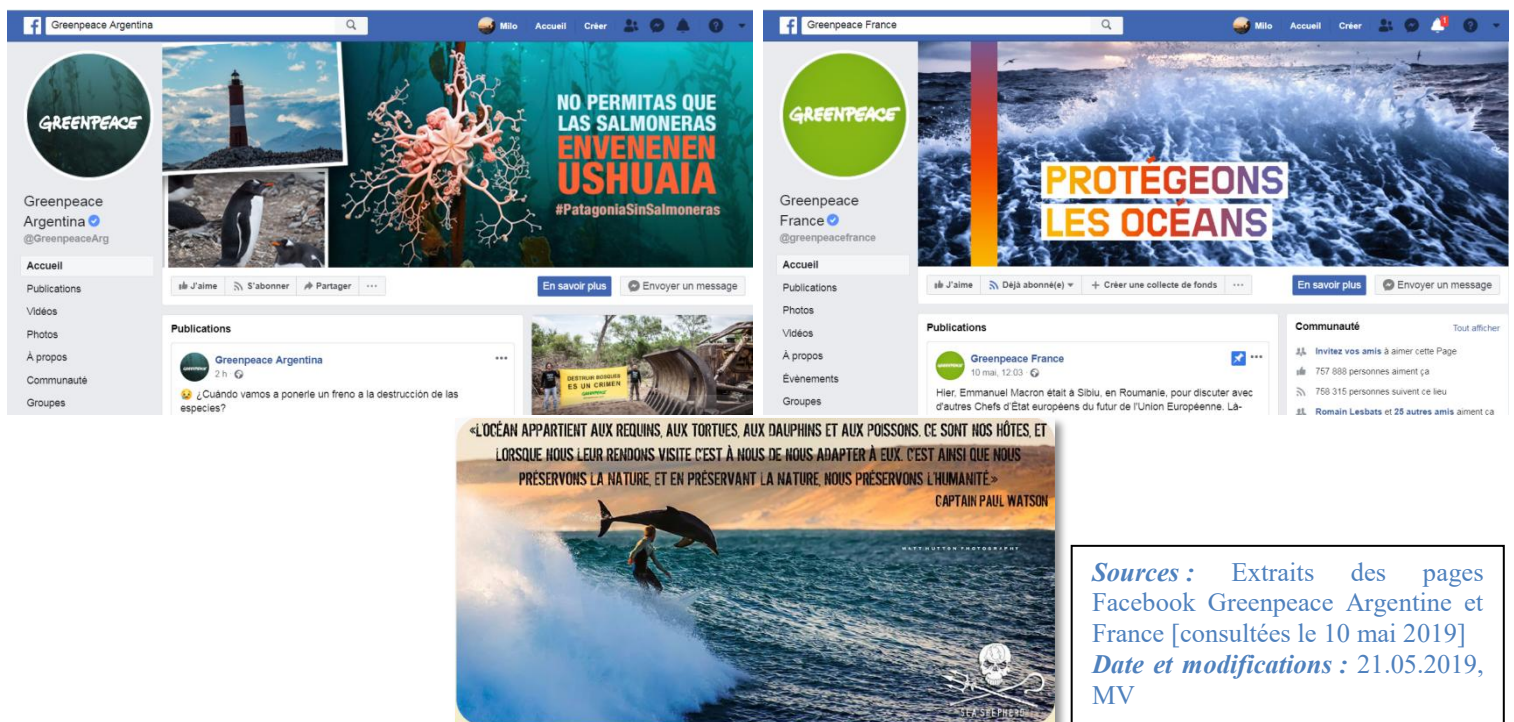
Greenpeace Argentina

Milo Accueil Créer

GREENPEACE

Greenpeace Argentina
@GreenpeaceArg

Accueil
Publications
Vidéos
Photos
À propos
Communauté
Groupes

NO PERMITAS QUE LAS SALMONERAS ENVENENEN USHUAIA
#PatagoniaSinSalmoneras

J'aime S'abonner Partager ···

En savoir plus Envoyer un message

Publications

Greenpeace Argentina
2 h

😢 ¿Cuándo vamos a ponerle un freno a la destrucción de las especies?

DESTRUIR BOSQUES ES UN CRIMEN
GREENPEACE

Greenpeace France

Milo Accueil Créer

GREENPEACE

Greenpeace France
@greenpeacefrance

Accueil
Publications
Photos
Vidéos
À propos
Évènements
Groupes

PROTÉGEONS LES OCÉANS

J'aime Déjà abonné(e) + Créer une collecte de fonds ···

En savoir plus Envoyer un message

Publications

Greenpeace France
10 mai, 12:03

Hier, Emmanuel Macron était à Sibiu, en Roumanie, pour discuter avec d'autres Chefs d'État européens du futur de l'Union Européenne. La-

Communauté Tout afficher
Invitez vos amis à aimer cette Page
757 888 personnes aiment ça
758 315 personnes suivent ce lieu
Romain Lesbats et 25 autres amis aiment ça

«L'OCÉAN APPARTIENT AUX REQUINS, AUX TORTUES, AUX DAUPHINS ET AUX POISSONS. CE SONT NOS HÔTES, ET LORSQUE NOUS LEUR RENDONS VISITE C'EST À NOUS DE NOUS ADAPTER À EUX. C'EST AINSI QUE NOUS PRÉSERVONS LA NATURE, ET EN PRÉSERVANT LA NATURE, NOUS PRÉSERVONS L'HUMANITÉ»
CAPTAIN PAUL WATSON

MATT HUTTON PHOTOGRAPHY

SEA SHEPHERD

Sources : Extraits des pages Facebook Greenpeace Argentine et France [consultées le 10 mai 2019]
Date et modifications : 21.05.2019, MV